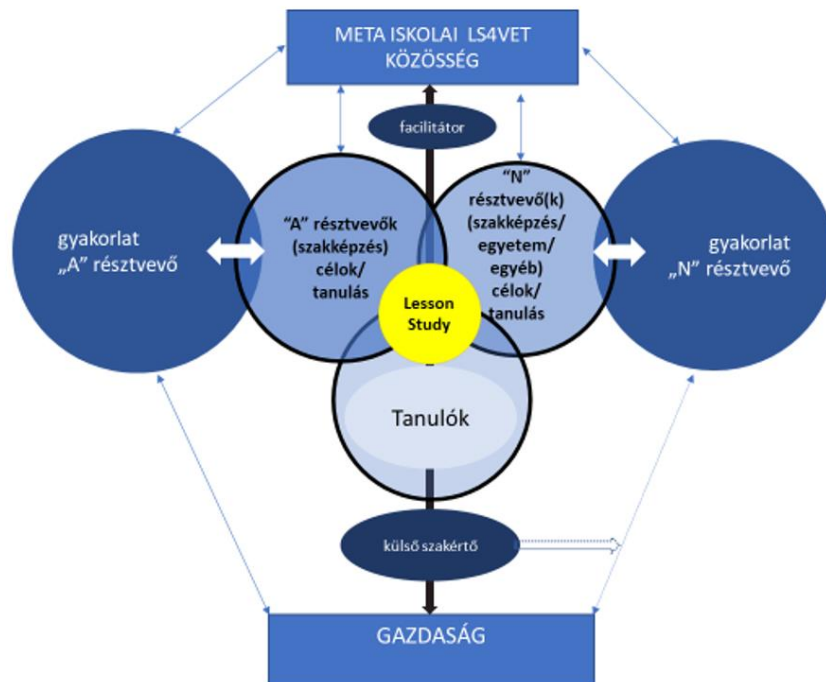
META ISKOLAI LS4VET KÖZÖSSÉG

facilitátor

gyakorlat „A" résztvevő

"A" résztvevők (szakképzés) célok/ tanulás

"N" résztvevő(k) (szakképzés/ egyetem/ egyéb) célok/ tanulás

gyakorlat „N" résztvevő

Lesson Study

Tanulók

külső szakértő

GAZDASÁG